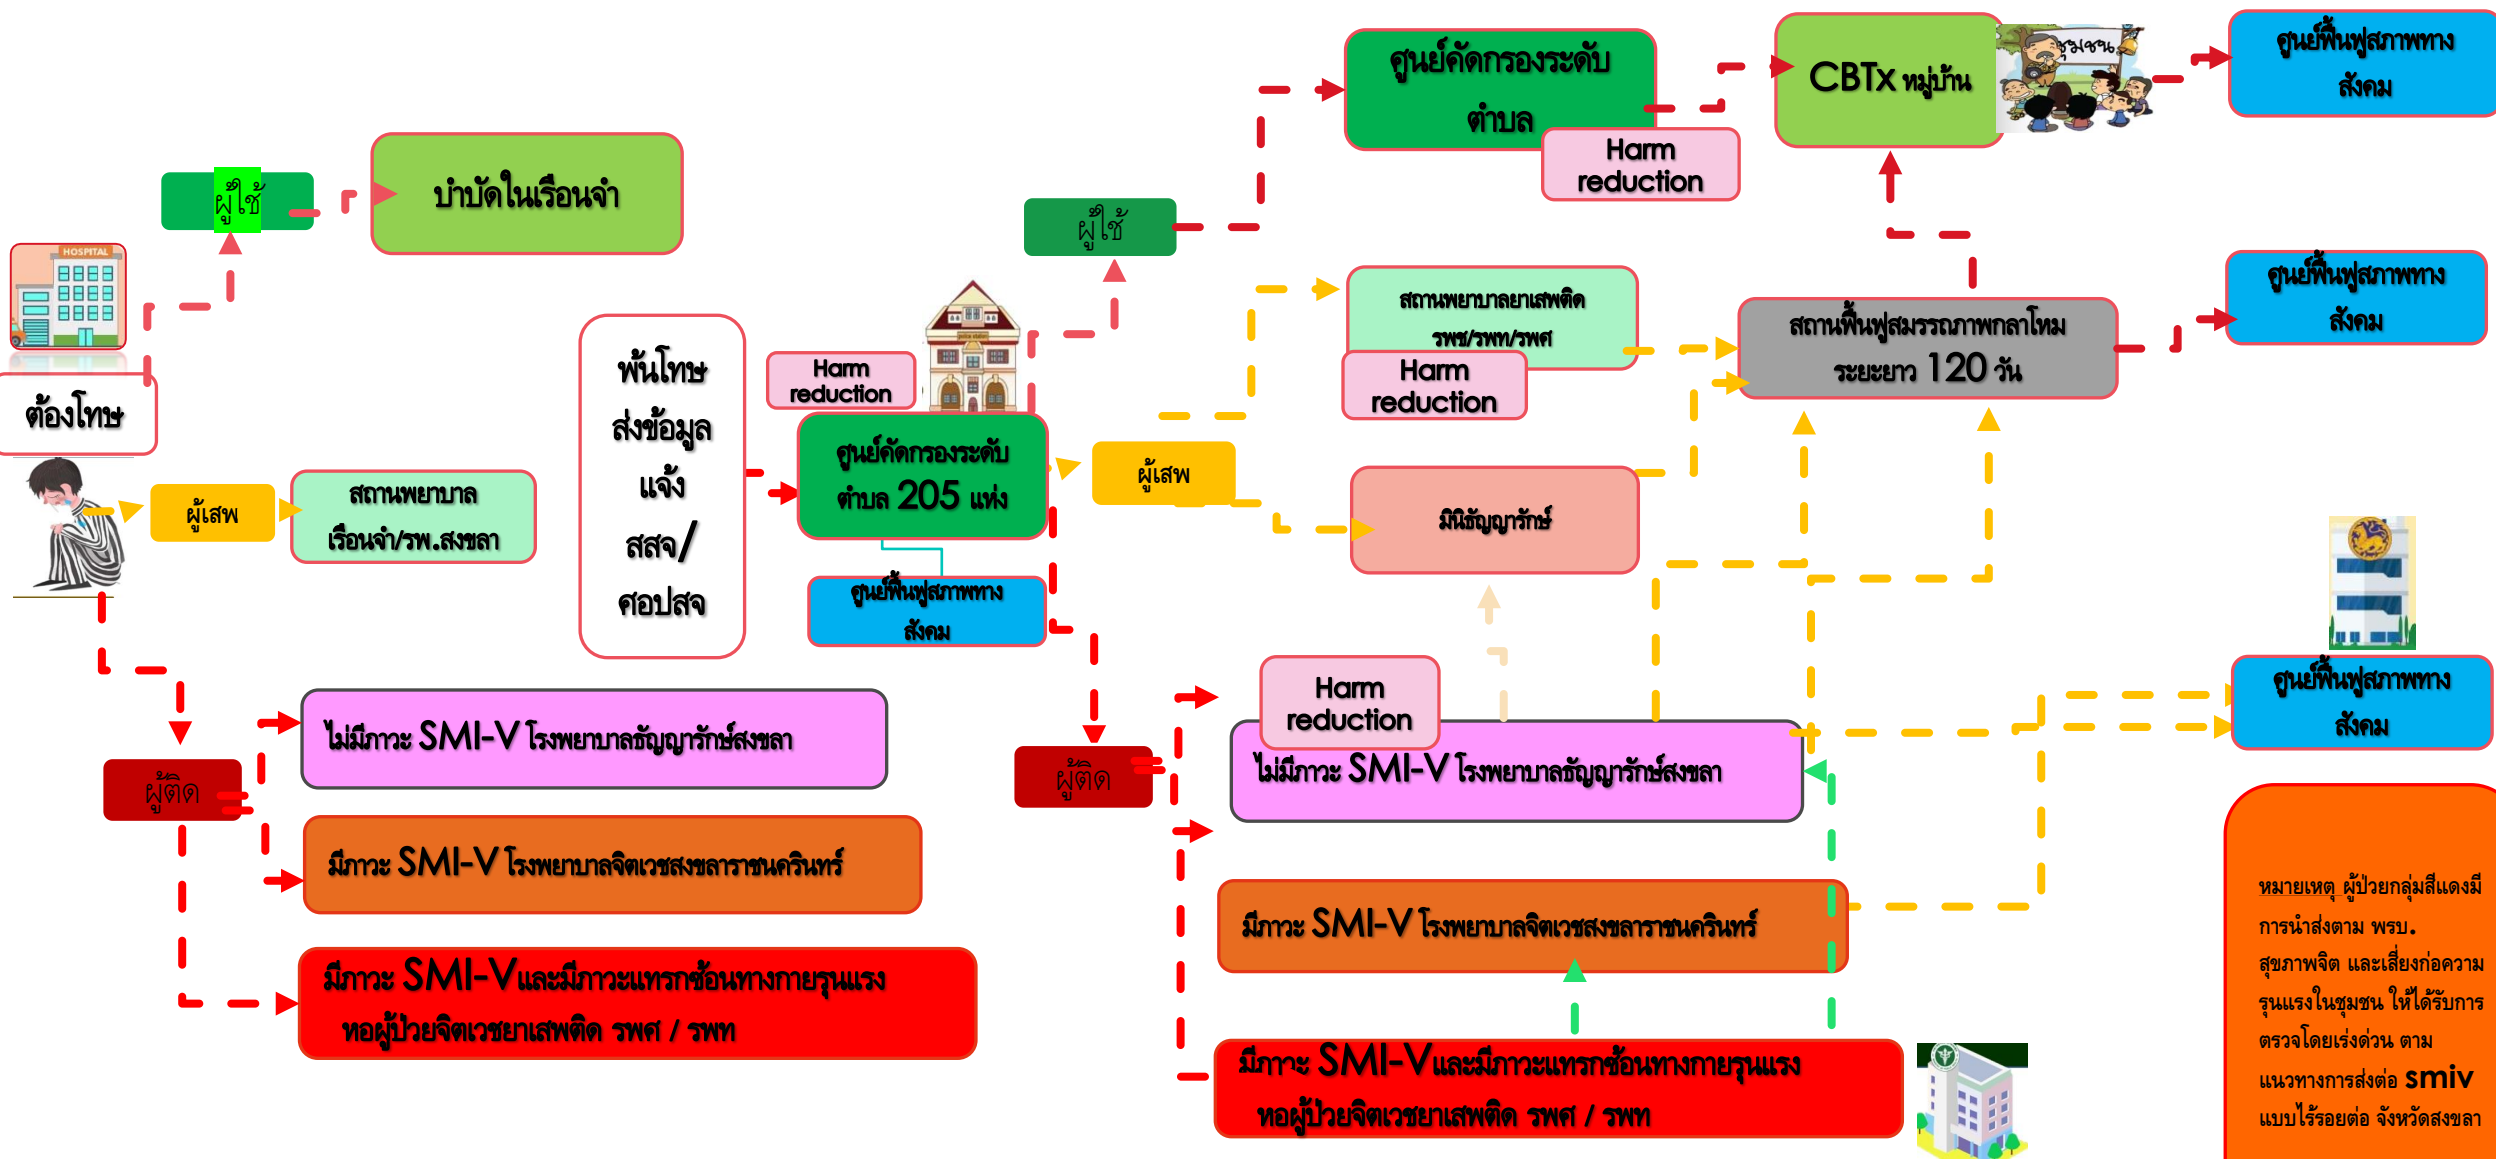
ผู้ใช้

บำบัดในเรือนจำ

HOSPITAL

ต้องโทษ

ผู้เสพ

สถานพยาบาล เรือนจำ/รพ.สงขลา

พ้นโทษ ส่งข้อมูล แจ้ง สสจ/ ศอปสจ

Harm reduction

ศูนย์คัดกรองระดับ ตำบล 205 แห่ง

ศูนย์ฟื้นฟูสภาพทาง สังคม

ผู้ใช้

ศูนย์คัดกรองระดับ ตำบล

Harm reduction

CBTx หมู่บ้าน

ชุมชน

ศูนย์ฟื้นฟูสภาพทาง สังคม

สถานพยาบาลยาเสพติด รพช/รพท/รพศ

Harm reduction

สถานฟื้นฟูสมรรถภาพกลาโหม ระยะยาว 120 วัน

ศูนย์ฟื้นฟูสภาพทาง สังคม

ผู้เสพ

มินิธัญญารักษ์

ผู้ติด

ไม่มีภาวะ SMI-V โรงพยาบาลธัญญารักษ์สงขลา

มีภาวะ SMI-V โรงพยาบาลจิตเวชสงขลาราชนครินทร์

มีภาวะ SMI-Vและมีภาวะแทรกซ้อนทางกายรุนแรง หอผู้ป่วยจิตเวชยาเสพติด รพศ / รพท

ผู้ติด

Harm reduction

ไม่มีภาวะ SMI-V โรงพยาบาลธัญญารักษ์สงขลา

ศูนย์ฟื้นฟูสภาพทาง สังคม

มีภาวะ SMI-V โรงพยาบาลจิตเวชสงขลาราชนครินทร์

มีภาวะ SMI-Vและมีภาวะแทรกซ้อนทางกายรุนแรง หอผู้ป่วยจิตเวชยาเสพติด รพศ / รพท

หมายเหตุ ผู้ป่วยกลุ่มสีแดงมีการนำส่งตาม พรบ. สุขภาพจิต และเสี่ยงก่อความรุนแรงในชุมชน ให้ได้รับการตรวจโดยเร่งด่วน ตามแนวทางการส่งต่อ smiv แบบไร้รอยต่อ จังหวัดสงขลา